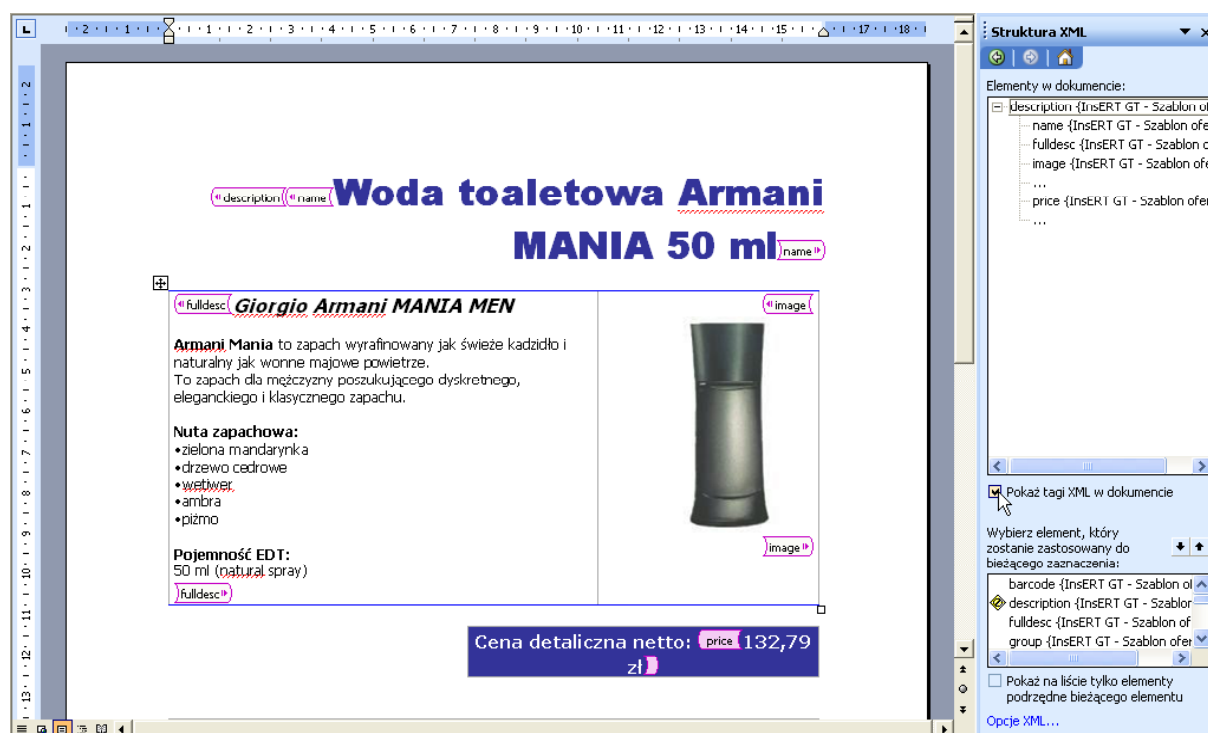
description name Woda toaletowa Armani MANIA 50 ml name

fulldesc Giorgio Armani MANIA MEN

Armani Mania to zapach wyrafinowany jak świeże kadzidło i naturalny jak wonne majowe powietrze.
To zapach dla mężczyzny poszukującego dyskretnego, eleganckiego i klasycznego zapachu.

Nuta zapachowa:
•zielona mandarynka
•drzewo cedrowe
•wetiwer
•ambra
•piżmo

Pojemność EDT:
50 ml (natural spray)
fulldesc

image

image

Cena detaliczna netto: price 132,79 zł

Struktura XML

Elementy w dokumencie:
description {InsERT GT - Szablon of
name {InsERT GT - Szablon ofe
fulldesc {InsERT GT - Szablon o
image {InsERT GT - Szablon ofe
...
price {InsERT GT - Szablon ofer
...

Pokaż tagi XML w dokumencie

Wybierz element, który zostanie zastosowany do bieżącego zaznaczenia:
barcode {InsERT GT - Szablon of
description {InsERT GT - Szablon
fulldesc {InsERT GT - Szablon of
group {InsERT GT - Szablon ofer

Pokaż na liście tylko elementy podrzędne bieżącego elementu

Opcje XML...